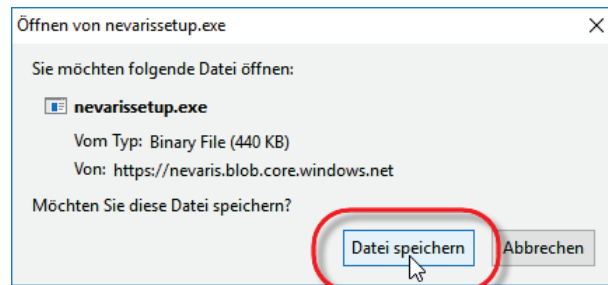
Öffnen von nevarissetup.exe

×

Sie möchten folgende Datei öffnen:

nevarissetup.exe

Vom Typ: Binary File (440 KB)

Von: https://nevaris.blob.core.windows.net

Möchten Sie diese Datei speichern?

Datei speichern

Abbrechen